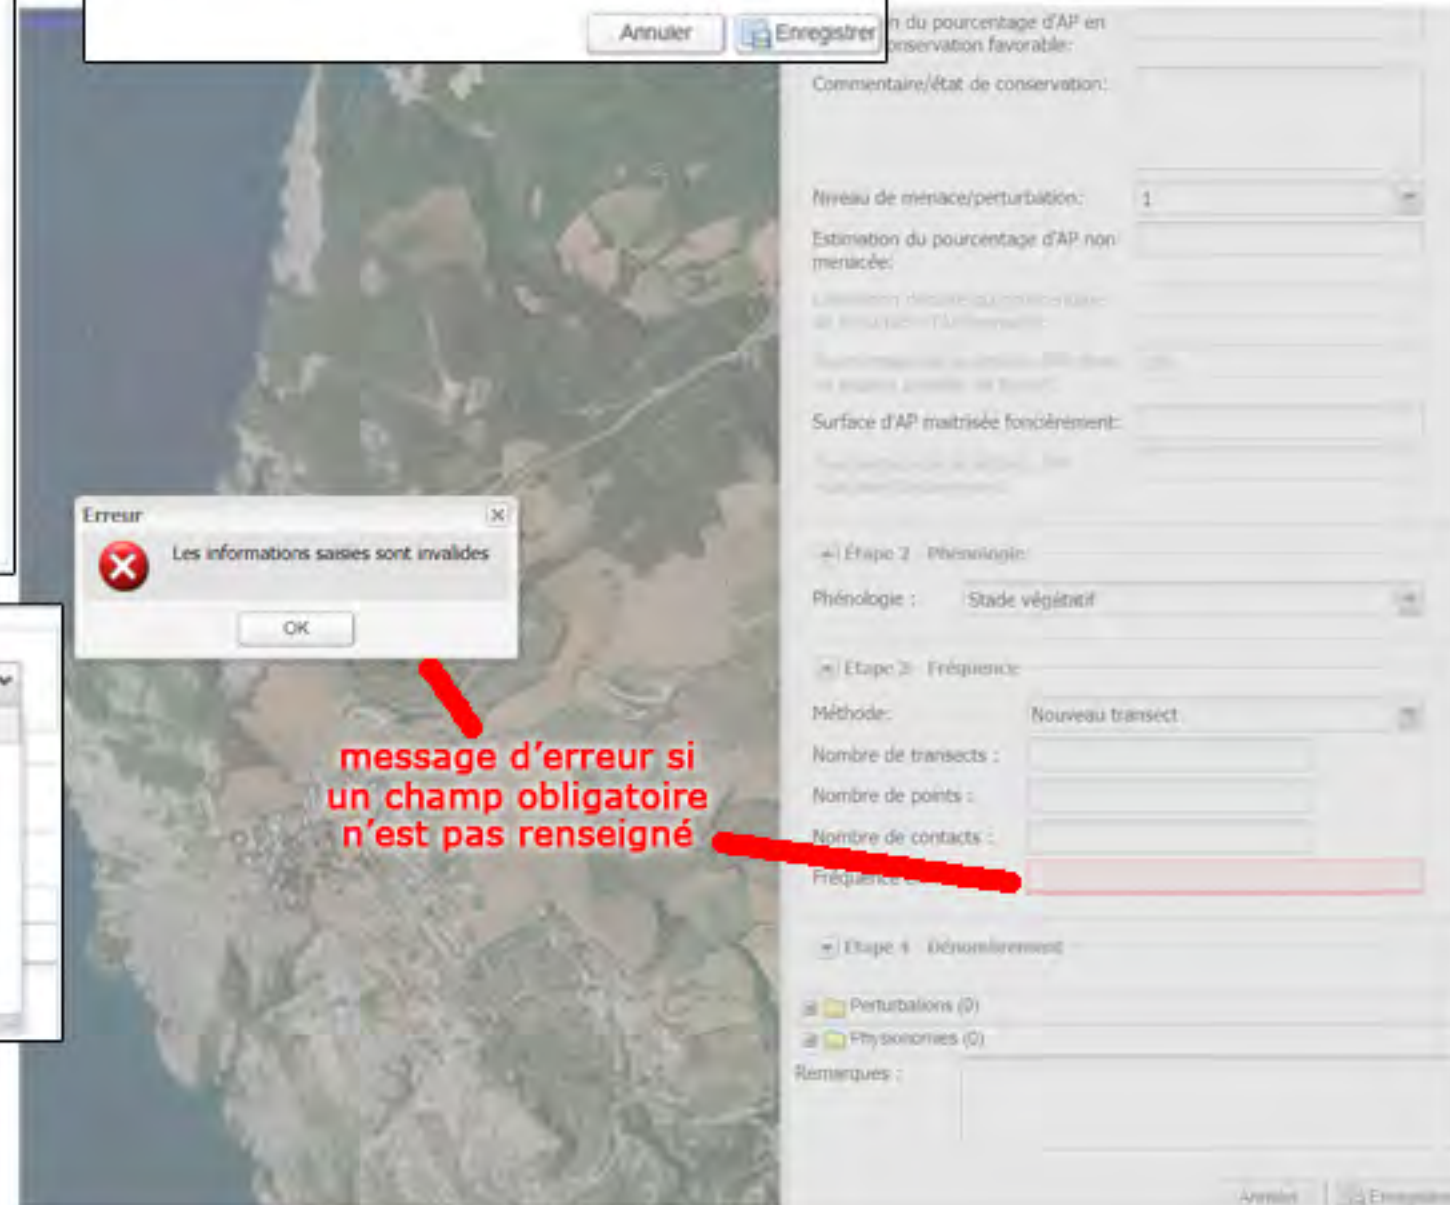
Annuler

Enregistrer

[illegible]n du pourcentage d'AP en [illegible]onservation favorable:

Commentaire/état de conservation:

Niveau de menace/perturbation: 1

Estimation du pourcentage d'AP non menacée:

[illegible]

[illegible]

Surface d'AP maitrisée foncièrement:

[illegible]

Erreur

Les informations saisies sont invalides

OK

Etape 2 Phénologie

Phénologie : Stade végétatif

Etape 3 Fréquence

Méthode: Nouveau transect

Nombre de transects :

Nombre de points :

Nombre de contacts :

Fréquence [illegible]

message d'erreur si un champ obligatoire n'est pas renseigné

Etape 4 Dénombrement

Perturbations (0)

Physionomies (0)

Remarques :

Annuler

Enregistrer